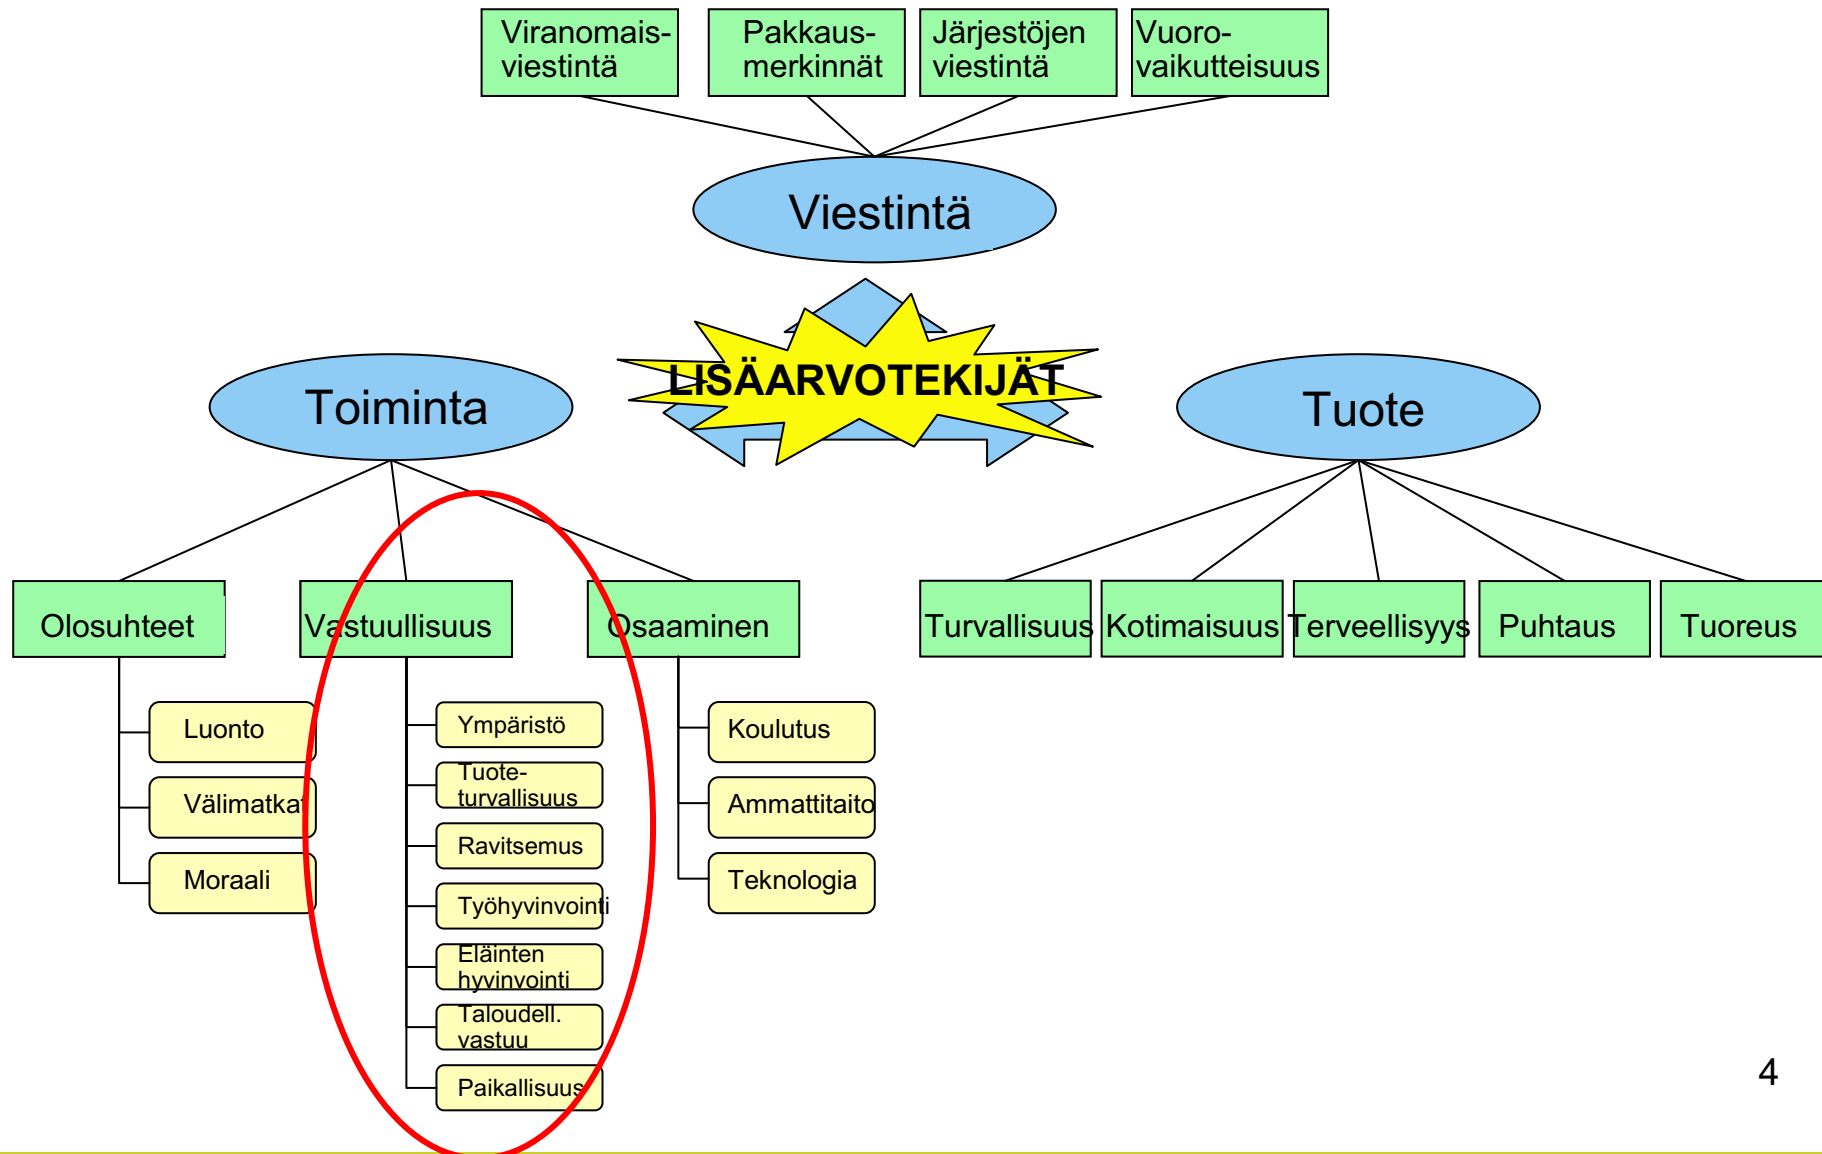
Viranomais-viestintä

Pakkaus-merkinnät

Järjestöjen viestintä

Vuoro-vaikutteisuus

Viestintä

LISÄARVOTEKIJÄT

Toiminta

Tuote

Olosuhteet

Vastuullisuus

Osaaminen

Turvallisuus

Kotimaisuus

Terveellisyys

Puhtaus

Tuoreus

Luonto

Välimatka

Moraali

Ympäristö

Tuote-turvallisuus

Ravitsemus

Työhyvinvointi

Eläinten hyvinvointi

Taloudell. vastuu

Paikallisuus

Koulutus

Ammattitaito

Teknologia

4